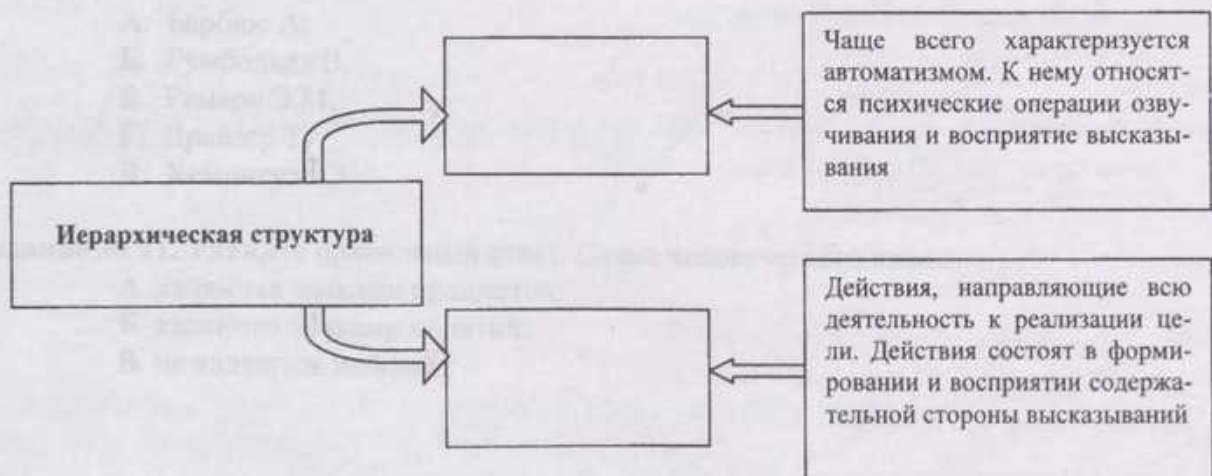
Чаще всего характеризуется автоматизмом. К нему относятся психические операции озвучивания и восприятие высказывания

Иерархическая структура

Действия, направляющие всю деятельность к реализации цели. Действия состоят в формировании и восприятии содержательной стороны высказываний